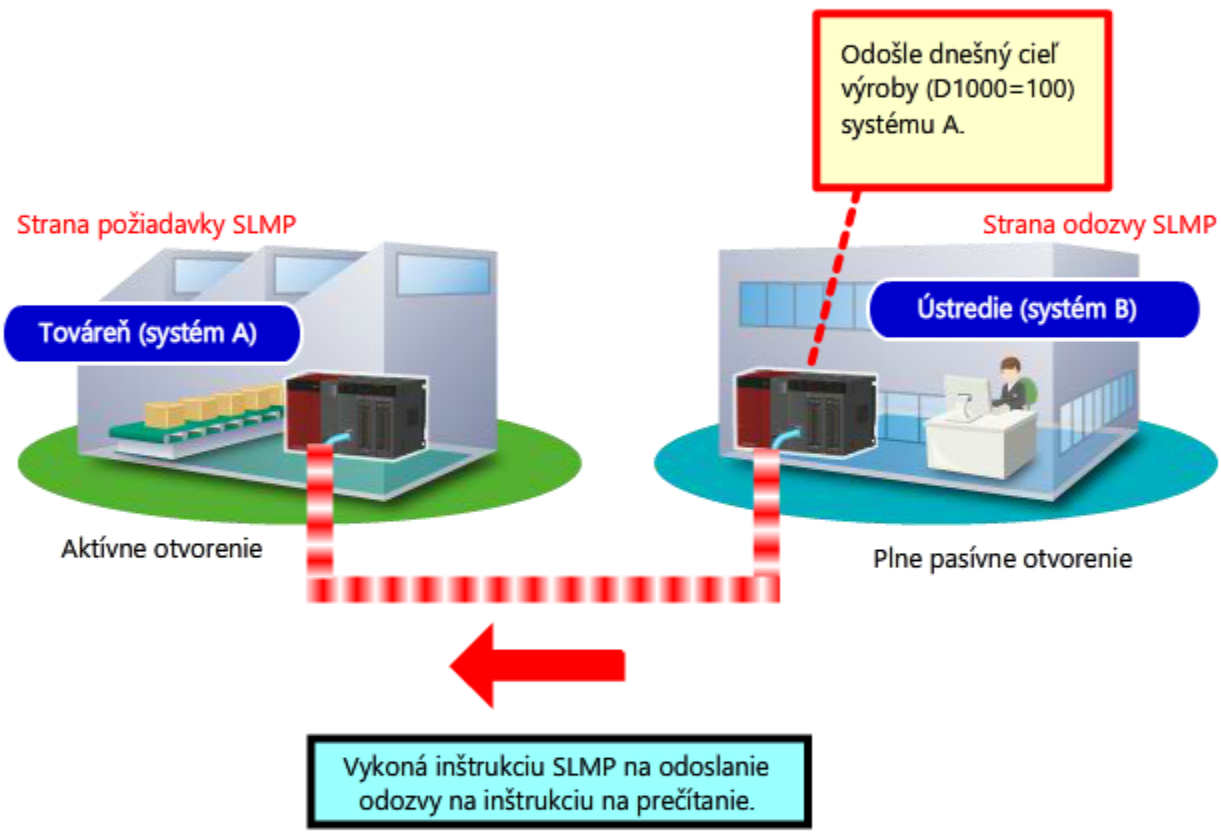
Odošle dnešný cieľ výroby (D1000=100) systému A.

Strana požiadavky SLMP

Strana odozvy SLMP

Továreň (systém A)

Ústredie (systém B)

Aktívne otvorenie

Plne pasívne otvorenie

Vykoná inštrukciu SLMP na odoslanie odozvy na inštrukciu na prečítanie.